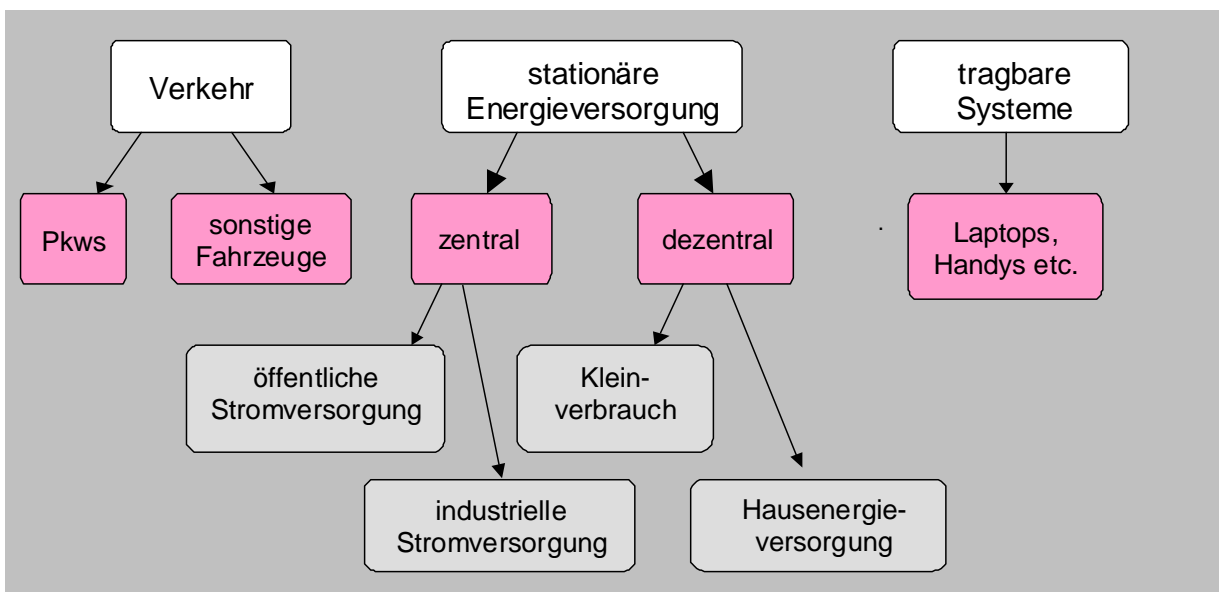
Verkehr

stationäre Energieversorgung

tragbare Systeme

Pkws

sonstige Fahrzeuge

zentral

dezentral

Laptops, Handys etc.

öffentliche Stromversorgung

Kleinverbrauch

industrielle Stromversorgung

Hausenergieversorgung